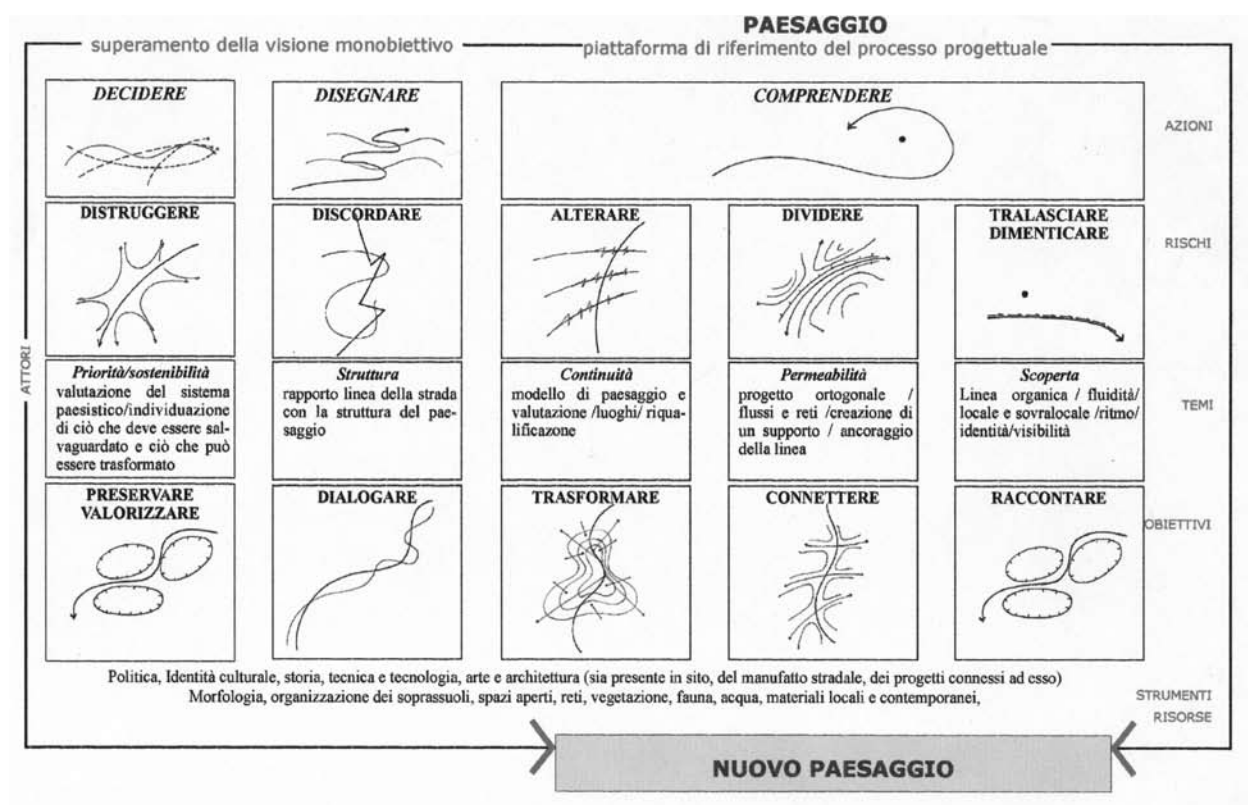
PAESAGGIO

superamento della visione monobiettivo

piattaforma di riferimento del processo progettuale

ATTORI

DECIDERE

DISEGNARE

COMPRENDERE

AZIONI

DISTRUGGERE

DISCORDARE

ALTERARE

DIVIDERE

TRALASCIARE DIMENTICARE

RISCHI

*Priorità/sostenibilità*
valutazione del sistema paesistico/individuazione di ciò che deve essere salvaguardato e ciò che può essere trasformato

*Struttura*
rapporto linea della strada con la struttura del paesaggio

*Continuità*
modello di paesaggio e valutazione /luoghi/ riqualificazone

*Permeabilità*
progetto ortogonale / flussi e reti /creazione di un supporto / ancoraggio della linea

*Scoperta*
Linea organica / fluidità/ locale e sovralocale /ritmo/ identità/visibilità

TEMI

PRESERVARE VALORIZZARE

DIALOGARE

TRASFORMARE

CONNETTERE

RACCONTARE

OBIETTIVI

Politica, Identità culturale, storia, tecnica e tecnologia, arte e architettura (sia presente in sito, del manufatto stradale, dei progetti connessi ad esso)
Morfologia, organizzazione dei soprassuoli, spazi aperti, reti, vegetazione, fauna, acqua, materiali locali e contemporanei,

STRUMENTI
RISORSE

NUOVO PAESAGGIO